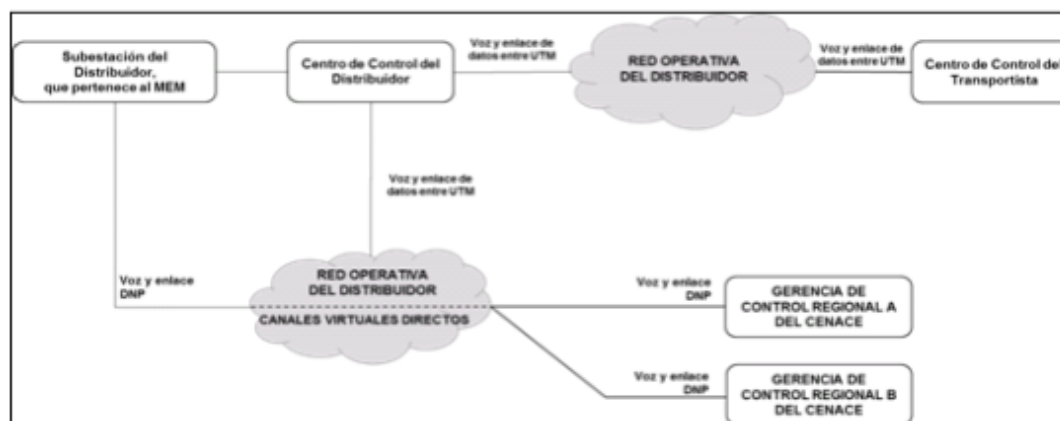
Subestación del Distribuidor, que pertenece al MEM

Centro de Control del Distribuidor

Voz y enlace de datos entre UTM

RED OPERATIVA DEL DISTRIBUIDOR

Voz y enlace de datos entre UTM

Centro de Control del Transportista

Voz y enlace de datos entre UTM

Voz y enlace DNP

RED OPERATIVA DEL DISTRIBUIDOR

CANALES VIRTUALES DIRECTOS

Voz y enlace DNP

GERENCIA DE CONTROL REGIONAL A DEL CENACE

Voz y enlace DNP

GERENCIA DE CONTROL REGIONAL B DEL CENACE